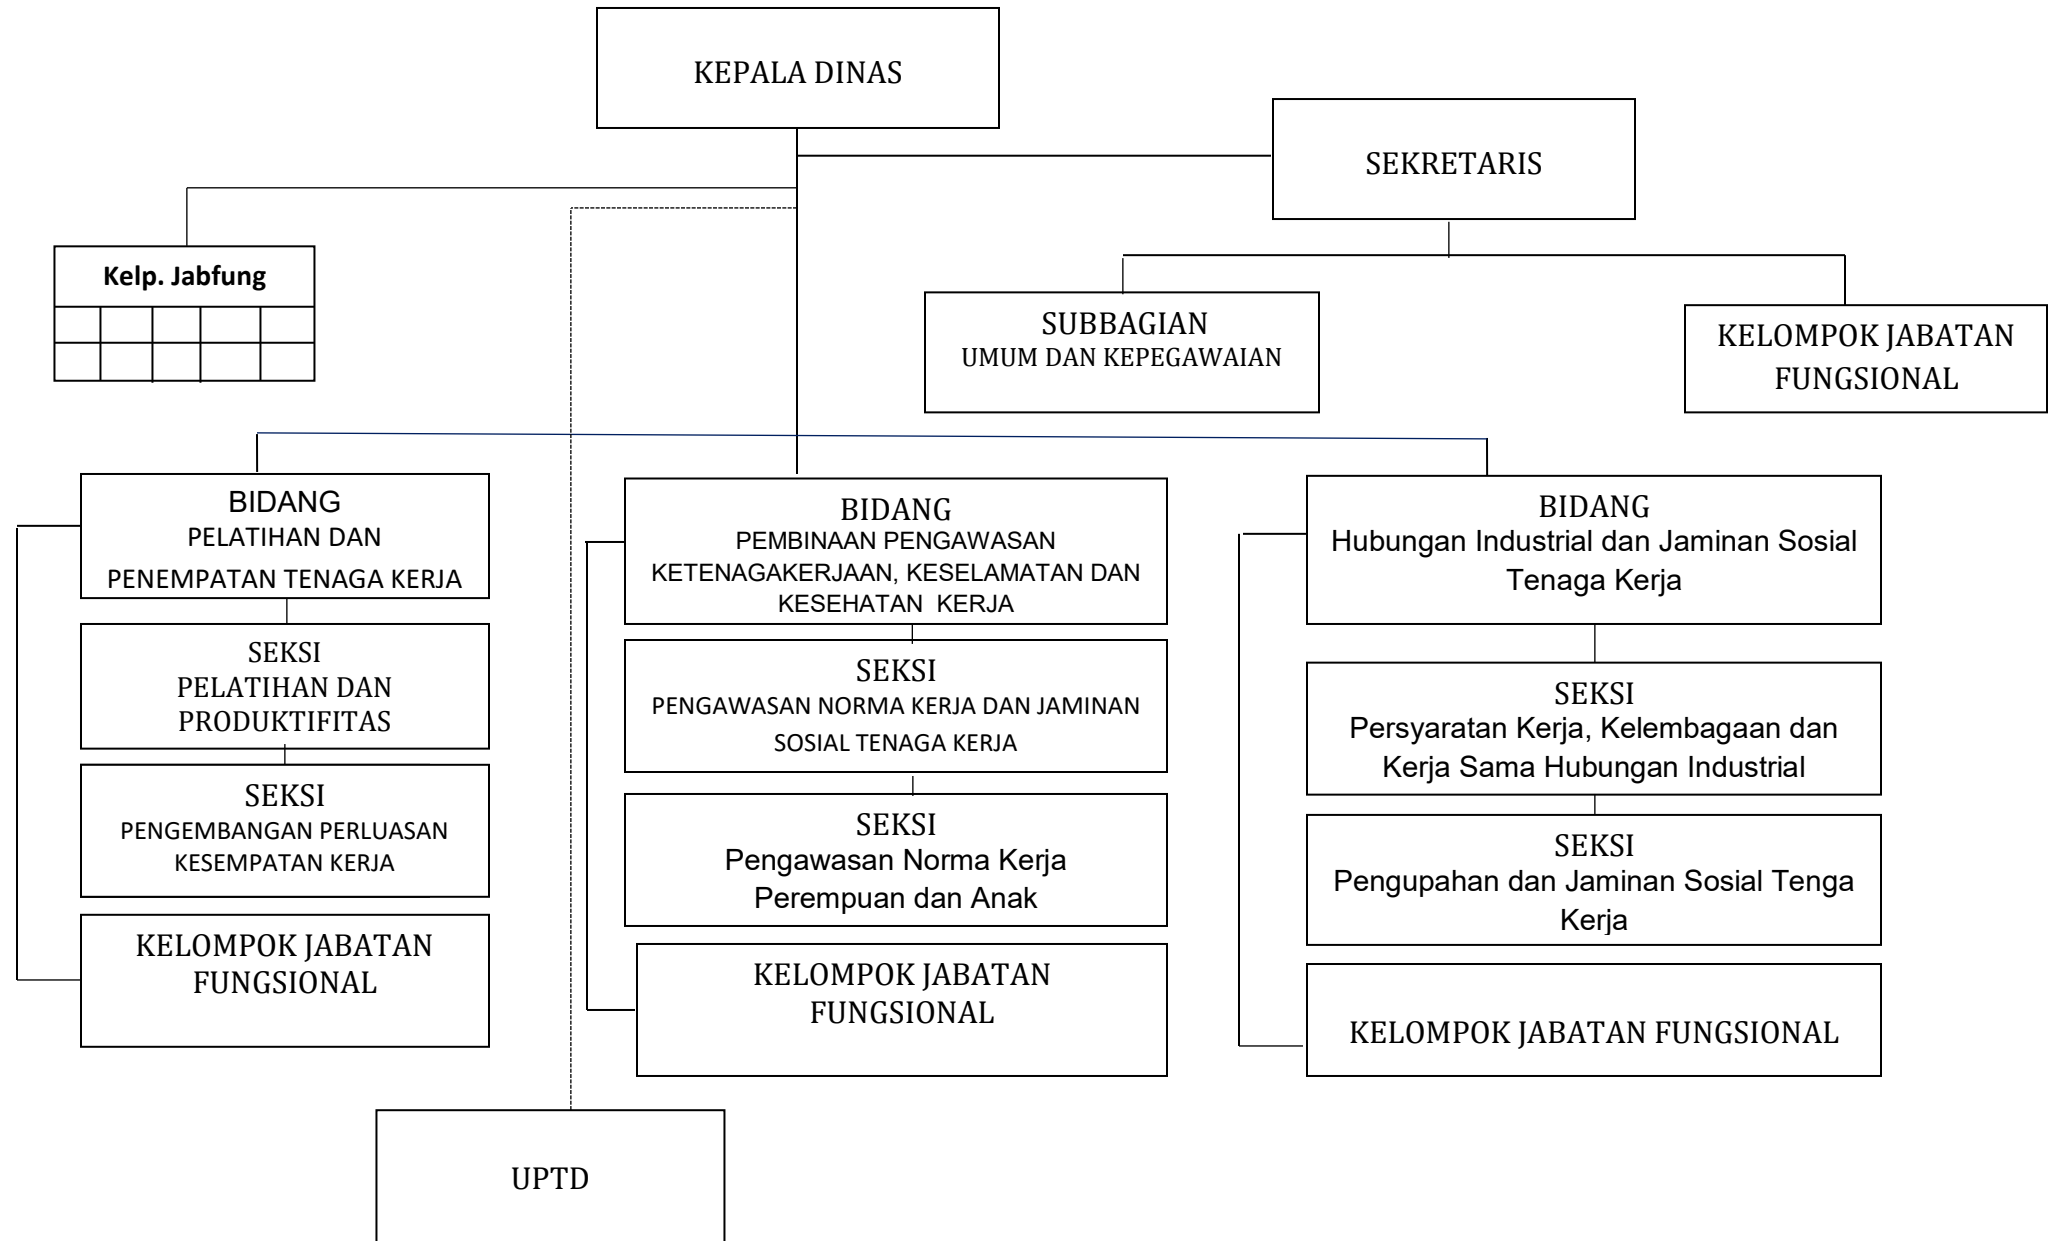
KEPALA DINAS

SEKRETARIS

Kelp. Jabfung

SUBBAGIAN
UMUM DAN KEPEGAWAIAN

KELOMPOK JABATAN FUNGSIONAL

BIDANG
PELATIHAN DAN
PENEMPATAN TENAGA KERJA

SEKSI
PELATIHAN DAN PRODUKTIFITAS

SEKSI
PENGEMBANGAN PERLUASAN KESEMPATAN KERJA

KELOMPOK JABATAN FUNGSIONAL

BIDANG
PEMBINAAN PENGAWASAN KETENAGAKERJAAN, KESELAMATAN DAN KESEHATAN KERJA

SEKSI
PENGAWASAN NORMA KERJA DAN JAMINAN SOSIAL TENAGA KERJA

SEKSI
Pengawasan Norma Kerja Perempuan dan Anak

KELOMPOK JABATAN FUNGSIONAL

BIDANG
Hubungan Industrial dan Jaminan Sosial Tenaga Kerja

SEKSI
Persyaratan Kerja, Kelembagaan dan Kerja Sama Hubungan Industrial

SEKSI
Pengupahan dan Jaminan Sosial Tenga Kerja

KELOMPOK JABATAN FUNGSIONAL

UPTD